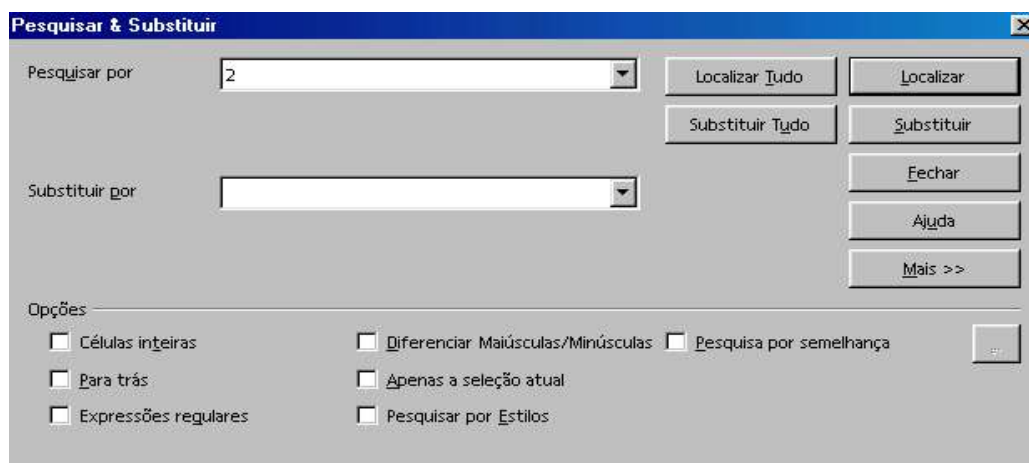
Pesquisar & Substituir

Pesquisar por
2

Localizar Tudo
Localizar
Substituir Tudo
Substituir

Substituir por

Fechar
Ajuda
Mais >>

Opções
Células inteiras
Diferenciar Maiúsculas/Minúsculas
Pesquisa por semelhança
...
Para trás
Apenas a seleção atual
Expressões regulares
Pesquisar por Estilos